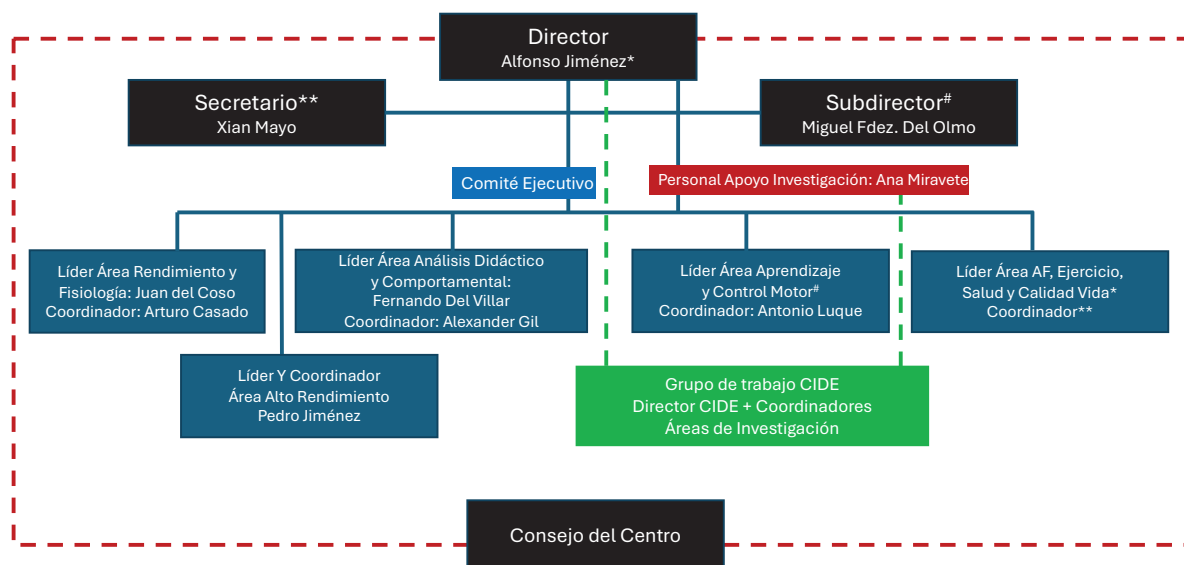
Director
Alfonso Jiménez*

Secretario**
Xian Mayo

Subdirector$^{\#}$
Miguel Fdez. Del Olmo

Comité Ejecutivo

Personal Apoyo Investigación: Ana Miravete

Líder Área Rendimiento y Fisiología: Juan del Coso
Coordinador: Arturo Casado

Líder Área Análisis Didáctico y Comportamental:
Fernando Del Villar
Coordinador: Alexander Gil

Líder Área Aprendizaje y Control Motor$^{\#}$
Coordinador: Antonio Luque

Líder Área AF, Ejercicio, Salud y Calidad Vida*
Coordinador**

Líder Y Coordinador
Área Alto Rendimiento
Pedro Jiménez

Grupo de trabajo CIDE
Director CIDE + Coordinadores
Áreas de Investigación

Consejo del Centro